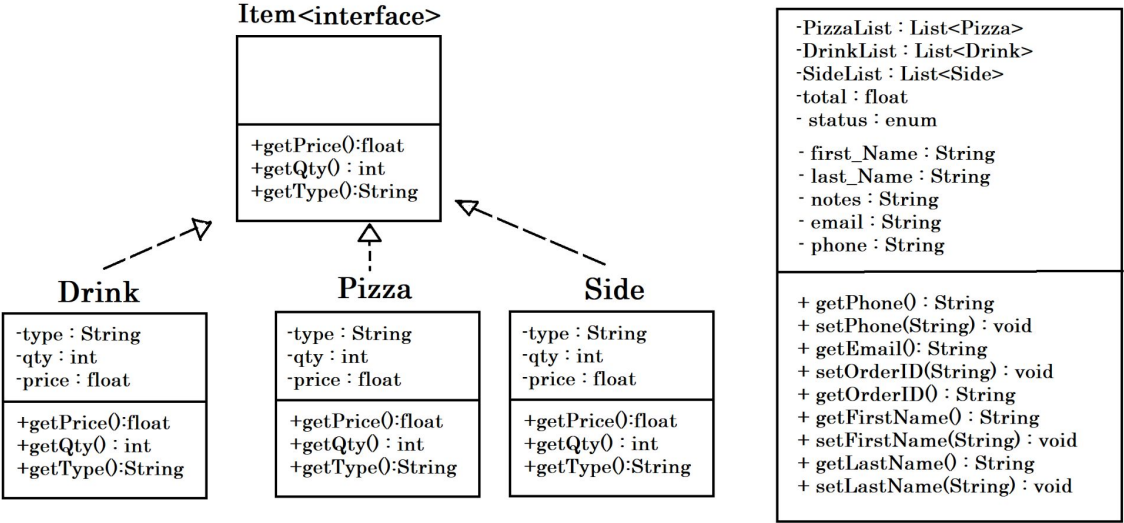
Item<interface>

+getPrice():float
+getQty() : int
+getType():String

Drink

-type : String
-qty : int
-price : float

+getPrice():float
+getQty() : int
+getType():String

Pizza

-type : String
-qty : int
-price : float

+getPrice():float
+getQty() : int
+getType():String

Side

-type : String
-qty : int
-price : float

+getPrice():float
+getQty() : int
+getType():String

-PizzaList : List<Pizza>
-DrinkList : List<Drink>
-SideList : List<Side>
-total : float
- status : enum
- first_Name : String
- last_Name : String
- notes : String
- email : String
- phone : String

+ getPhone() : String
+ setPhone(String) : void
+ getEmail(): String
+ setOrderID(String) : void
+ getOrderID() : String
+ getFirstName() : String
+ setFirstName(String) : void
+ getLastName() : String
+ setLastName(String) : void